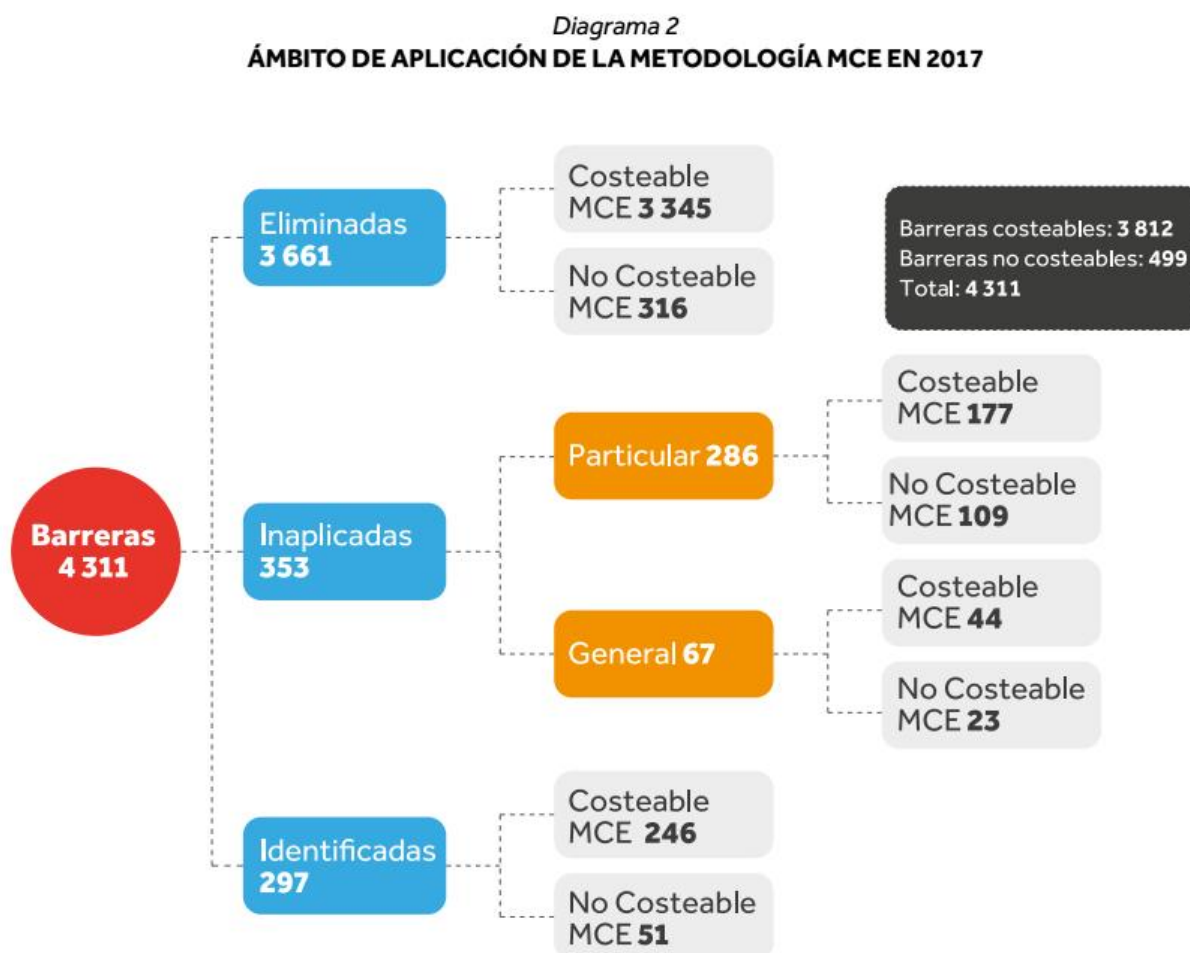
Diagrama 2
ÁMBITO DE APLICACIÓN DE LA METODOLOGÍA MCE EN 2017

Barreras costeables: 3 812
Barreras no costeables: 499
Total: 4 311

Barreras 4 311

Eliminadas 3 661

Costeable MCE 3 345

No Costeable MCE 316

Inaplicadas 353

Particular 286

Costeable MCE 177

No Costeable MCE 109

General 67

Costeable MCE 44

No Costeable MCE 23

Identificadas 297

Costeable MCE 246

No Costeable MCE 51